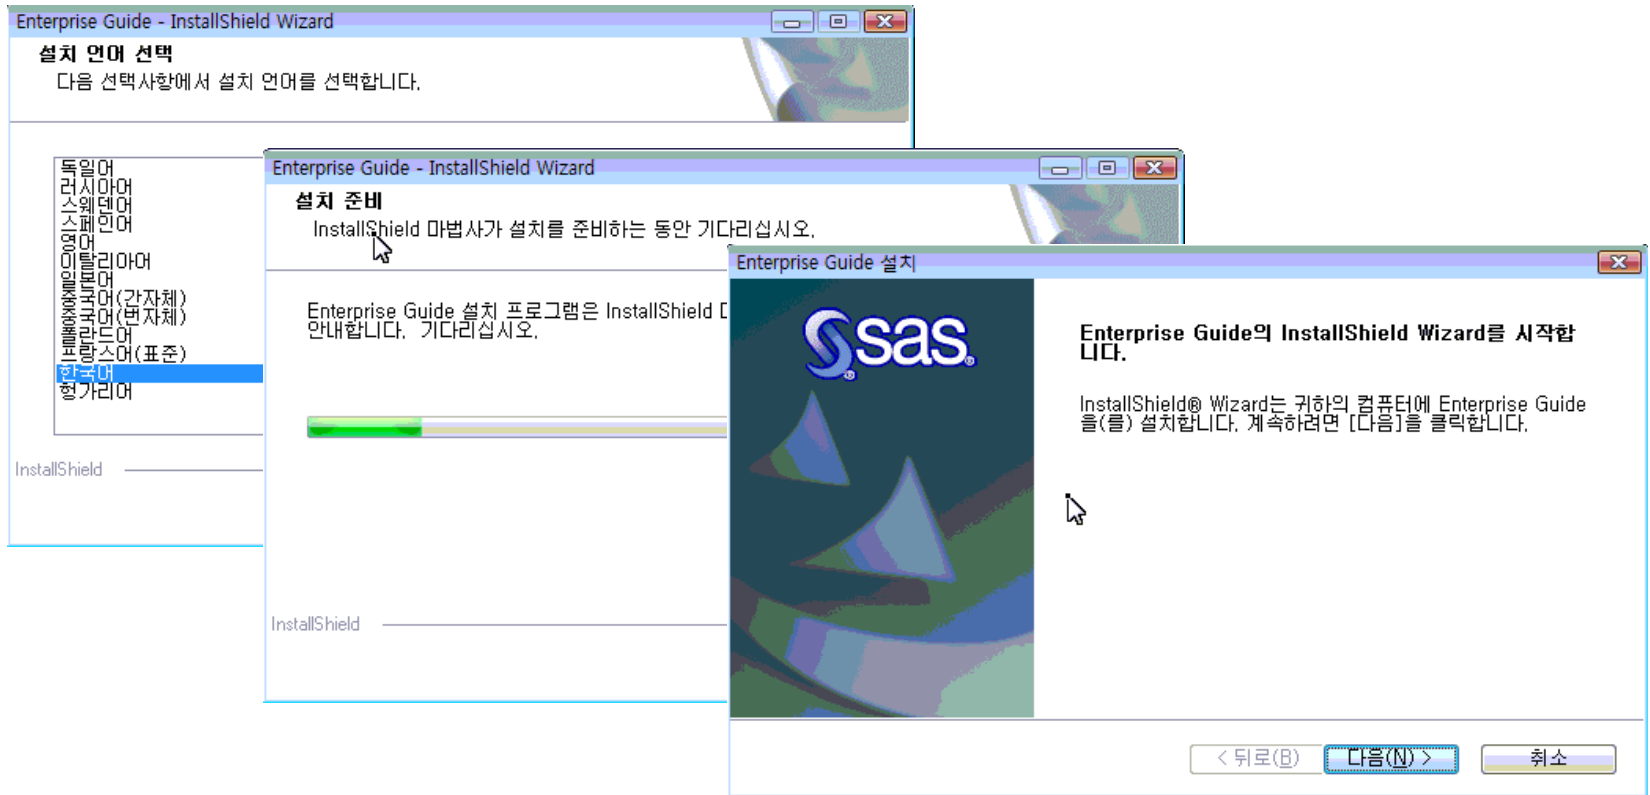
Enterprise Guide - InstallShield Wizard

설치 언어 선택

다음 선택사항에서 설치 언어를 선택합니다.

독일어
러시아어
스웨덴어
스페인어
영어
이탈리아어
일본어
중국어(간자체)
중국어(번자체)
폴란드어
프랑스어(표준)
한국어
헝가리어

InstallShield

Enterprise Guide - InstallShield Wizard

설치 준비

InstallShield 마법사가 설치를 준비하는 동안 기다리십시오.

Enterprise Guide 설치 프로그램은 InstallShield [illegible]
안내합니다. 기다리십시오.

InstallShield

Enterprise Guide 설치

sas

Enterprise Guide의 InstallShield Wizard를 시작합니다.

InstallShield® Wizard는 귀하의 컴퓨터에 Enterprise Guide을(를) 설치합니다. 계속하려면 [다음]을 클릭합니다.

< 뒤로(B)
다음(N) >
취소